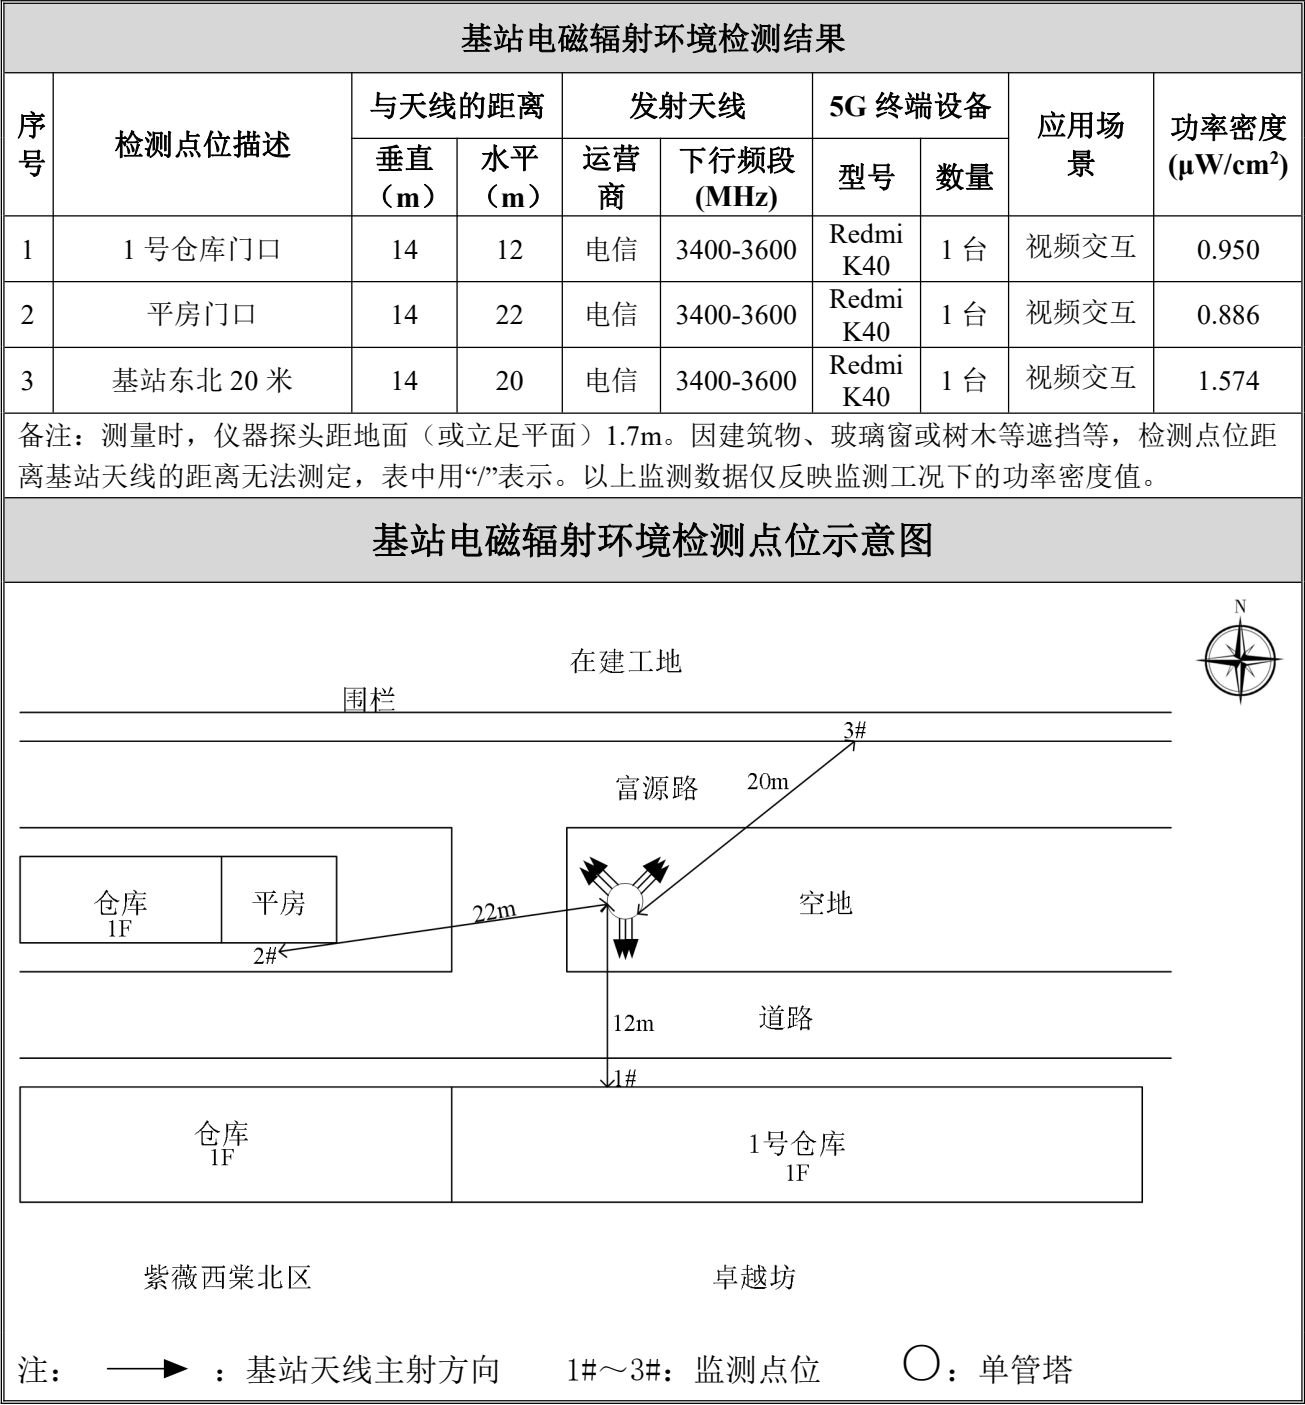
基站电磁辐射环境检测结果

| 序号 | 检测点位描述 | 与天线的距离 垂直（m） | 与天线的距离 水平（m） | 发射天线 运营商 | 发射天线 下行频段(MHz) | 5G 终端设备 型号 | 5G 终端设备 数量 | 应用场景 | 功率密度($\mu$W/cm$^2$) |
|---|---|---|---|---|---|---|---|---|---|
| 1 | 1 号仓库门口 | 14 | 12 | 电信 | 3400-3600 | Redmi K40 | 1 台 | 视频交互 | 0.950 |
| 2 | 平房门口 | 14 | 22 | 电信 | 3400-3600 | Redmi K40 | 1 台 | 视频交互 | 0.886 |
| 3 | 基站东北 20 米 | 14 | 20 | 电信 | 3400-3600 | Redmi K40 | 1 台 | 视频交互 | 1.574 |

备注：测量时，仪器探头距地面（或立足平面）1.7m。因建筑物、玻璃窗或树木等遮挡等，检测点位距离基站天线的距离无法测定，表中用“/”表示。以上监测数据仅反映监测工况下的功率密度值。

基站电磁辐射环境检测点位示意图

N

在建工地

围栏

3#

20m

富源路

仓库
1F

平房

22m

空地

2#

12m

道路

1#

仓库
1F

1号仓库
1F

紫薇西棠北区

卓越坊

注： ：基站天线主射方向 1#～3#：监测点位 ：单管塔